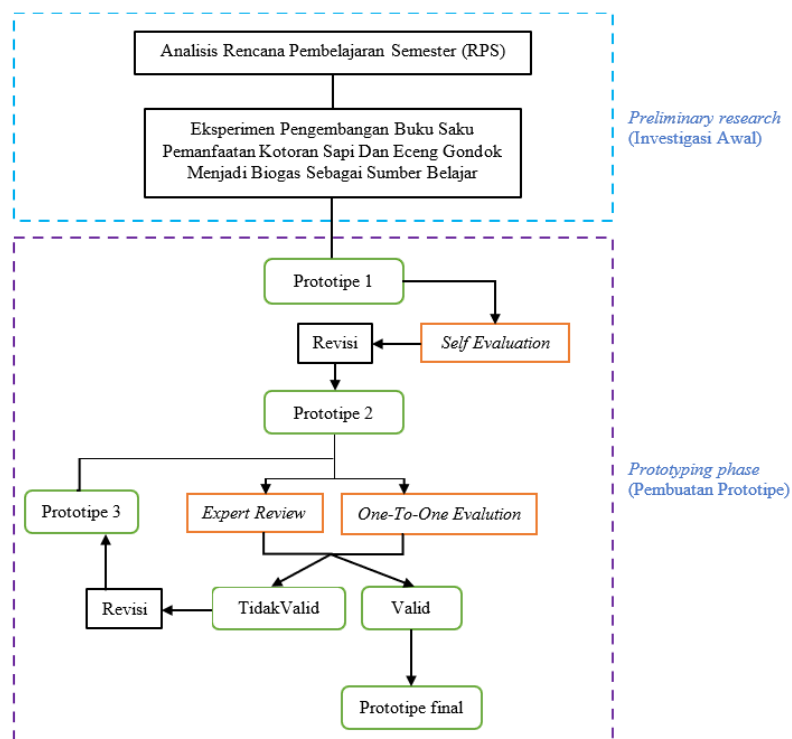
Analisis Rencana Pembelajaran Semester (RPS)

Eksperimen Pengembangan Buku Saku Pemanfaatan Kotoran Sapi Dan Eceng Gondok Menjadi Biogas Sebagai Sumber Belajar

Preliminary research (Investigasi Awal)

Prototipe 1

Revisi

Self Evaluation

Prototipe 2

Prototyping phase (Pembuatan Prototipe)

Prototipe 3

Expert Review

One-To-One Evalution

Revisi

TidakValid

Valid

Prototipe final